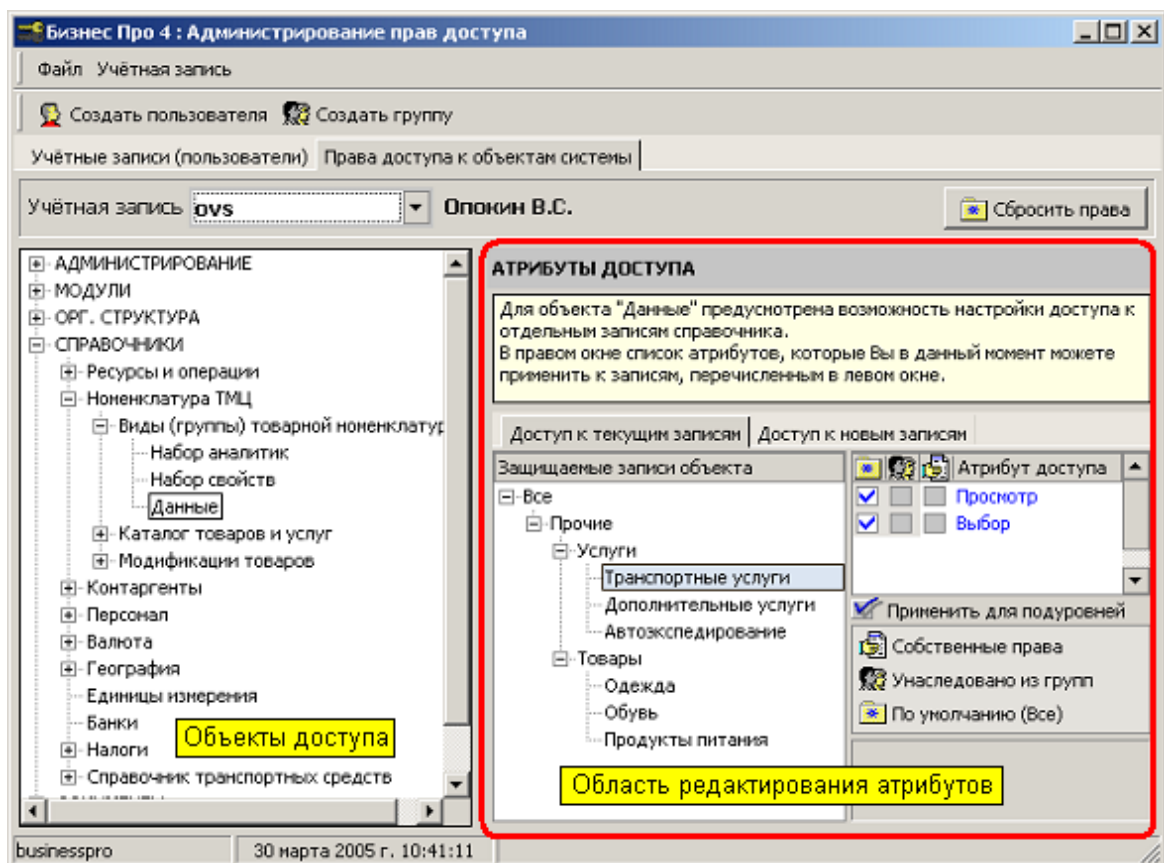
Бизнес Про 4 : Администрирование прав доступа

Файл Учётная запись

Создать пользователя Создать группу

Учётные записи (пользователи) Права доступа к объектам системы

Учётная запись ovs Опокин В.С.

Сбросить права

АДМИНИСТРИРОВАНИЕ
МОДУЛИ
ОРГ. СТРУКТУРА
СПРАВОЧНИКИ
Ресурсы и операции
Номенклатура ТМЦ
Виды (группы) товарной номенклатур
Набор аналитик
Набор свойств
Данные
Каталог товаров и услуг
Модификации товаров
Контрагенты
Персонал
Валюта
География
Единицы измерения
Банки
Налоги
Справочник транспортных средств

Объекты доступа

АТРИБУТЫ ДОСТУПА

Для объекта "Данные" предусмотрена возможность настройки доступа к отдельным записям справочника.
В правом окне список атрибутов, которые Вы в данный момент можете применить к записям, перечисленным в левом окне.

Доступ к текущим записям Доступ к новым записям

Защищаемые записи объекта
Все
Прочие
Услуги
Транспортные услуги
Дополнительные услуги
Автоэкспедирование
Товары
Одежда
Обувь
Продукты питания

Атрибут доступа
Просмотр
Выбор

Применить для подуровней
Собственные права
Унаследовано из групп
По умолчанию (Все)

Область редактирования атрибутов

businesspro 30 марта 2005 г. 10:41:11